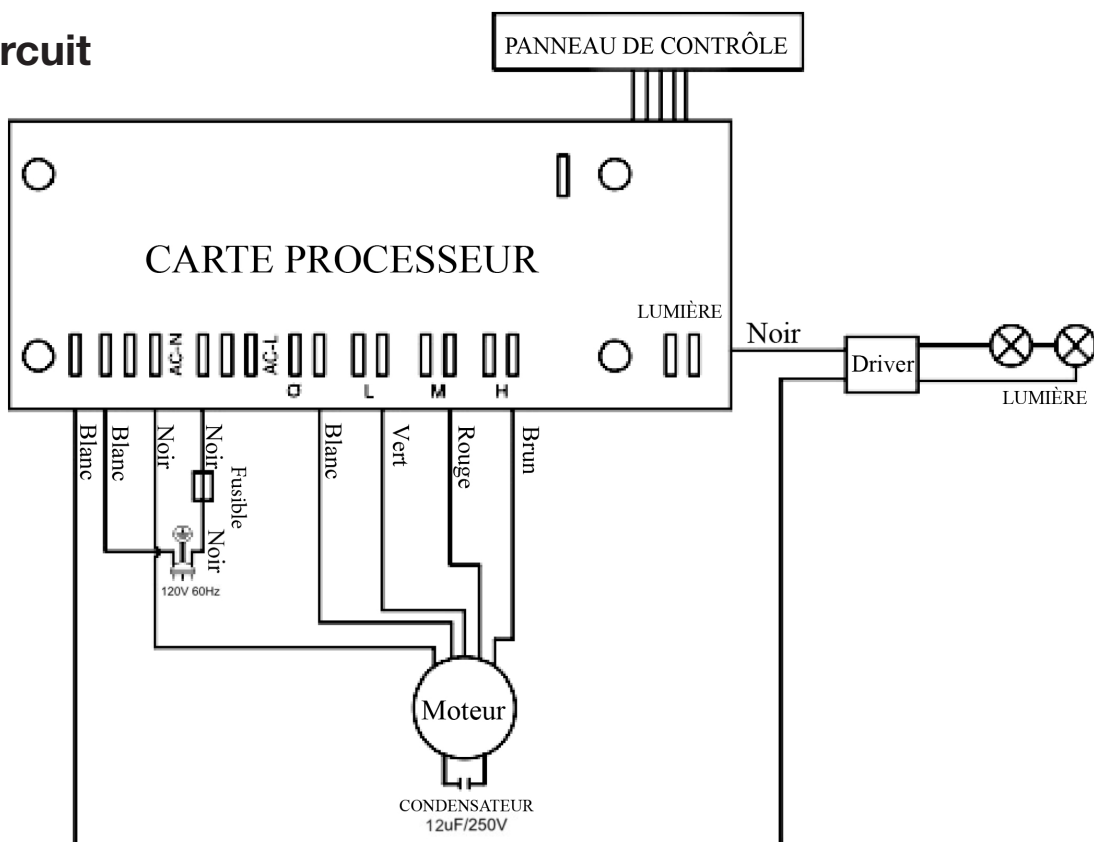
rcuit

PANNEAU DE CONTRÔLE

CARTE PROCESSEUR

LUMIÈRE

AC-N

AC-L

C

L

M

H

Noir

Driver

LUMIÈRE

Blanc

Blanc

Noir

Noir

Fusible

Noir

120V 60Hz

Blanc

Vert

Rouge

Brun

Moteur

CONDENSATEUR
12uF/250V